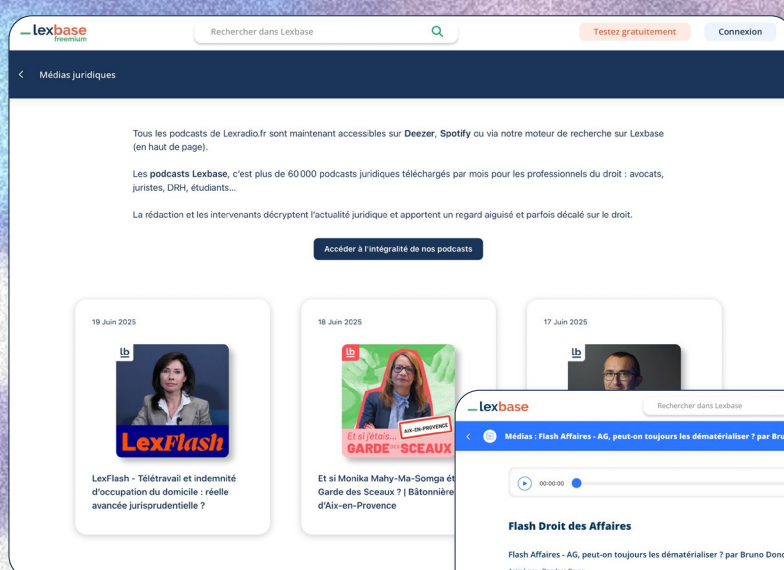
lexbase freemium

Rechercher dans Lexbase

Testez gratuitement

Connexion

Médias juridiques

Tous les podcasts de Lexradio.fr sont maintenant accessibles sur **Deezer**, **Spotify** ou via notre moteur de recherche sur Lexbase (en haut de page).

Les **podcasts Lexbase**, c'est plus de 60 000 podcasts juridiques téléchargés par mois pour les professionnels du droit : avocats, juristes, DRH, étudiants...

La rédaction et les intervenants décryptent l'actualité juridique et apportent un regard aiguisé et parfois décalé sur le droit.

Accéder à l'intégralité de nos podcasts

19 Juin 2025

lb

LexFlash

LexFlash - Télétravail et indemnité d'occupation du domicile : réelle avancée jurisprudentielle ?

18 Juin 2025

lb

Et si j'étais... GARDE DES SCEAUX

AIX-EN-PROVENCE

Et si Monika Mahy-Ma-Somga ét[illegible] Garde des Sceaux ? | Bâtonnière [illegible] d'Aix-en-Provence

17 Juin 2025

lb

lexbase

Rechercher dans Lexbase

Médias : Flash Affaires - AG, peut-on toujours les dématérialiser ? par Bru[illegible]

00:00:00

Flash Droit des Affaires

Flash Affaires - AG, peut-on toujours les dématérialiser ? par Bruno Donc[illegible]